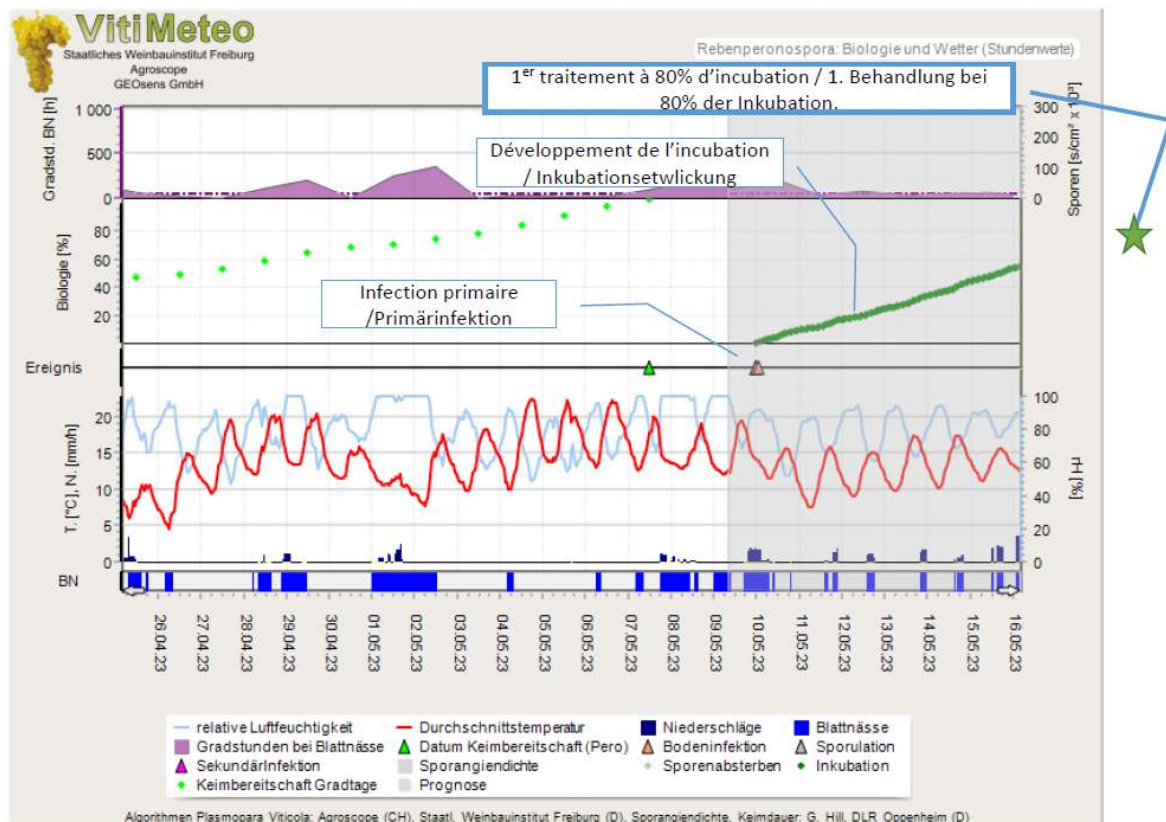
VitiMeteo
Staatliches Weinbauinstitut Freiburg
Agroscope
GEOsens GmbH

Rebenperonospora: Biologie und Wetter (Stundenwerte)

1$^{er}$ traitement à 80% d'incubation / 1. Behandlung bei 80% der Inkubation.

Développement de l'incubation / Inkubationsetwlickung

Infection primaire /Primärinfektion

Gradstd. BN [h]
1 000
500
0

Sporen [s/cm² x 10³]
300
200
100
0

Biologie [%]
80
60
40
20

Ereignis

T. [°C], N. [mm/h]
20
15
10
5
0

rH [%]
100
80
60
40
20
0

BN

26.04.23
27.04.23
28.04.23
29.04.23
30.04.23
01.05.23
02.05.23
03.05.23
04.05.23
05.05.23
06.05.23
07.05.23
08.05.23
09.05.23
10.05.23
11.05.23
12.05.23
13.05.23
14.05.23
15.05.23
16.05.23

relative Luftfeuchtigkeit
Durchschnittstemperatur
Niederschläge
Blattnässe
Gradstunden bei Blattnässe
Datum Keimbereitschaft (Pero)
Bodeninfektion
Sporulation
SekundärInfektion
Sporangiendichte
Sporenabsterben
Inkubation
Keimbereitschaft Gradtage
Prognose

Algorithmen Plasmopara Viticola: Agroscope (CH), Staatl. Weinbauinstitut Freiburg (D), Sporangiendichte, Keimdauer: G. Hill, DLR Oppenheim (D)